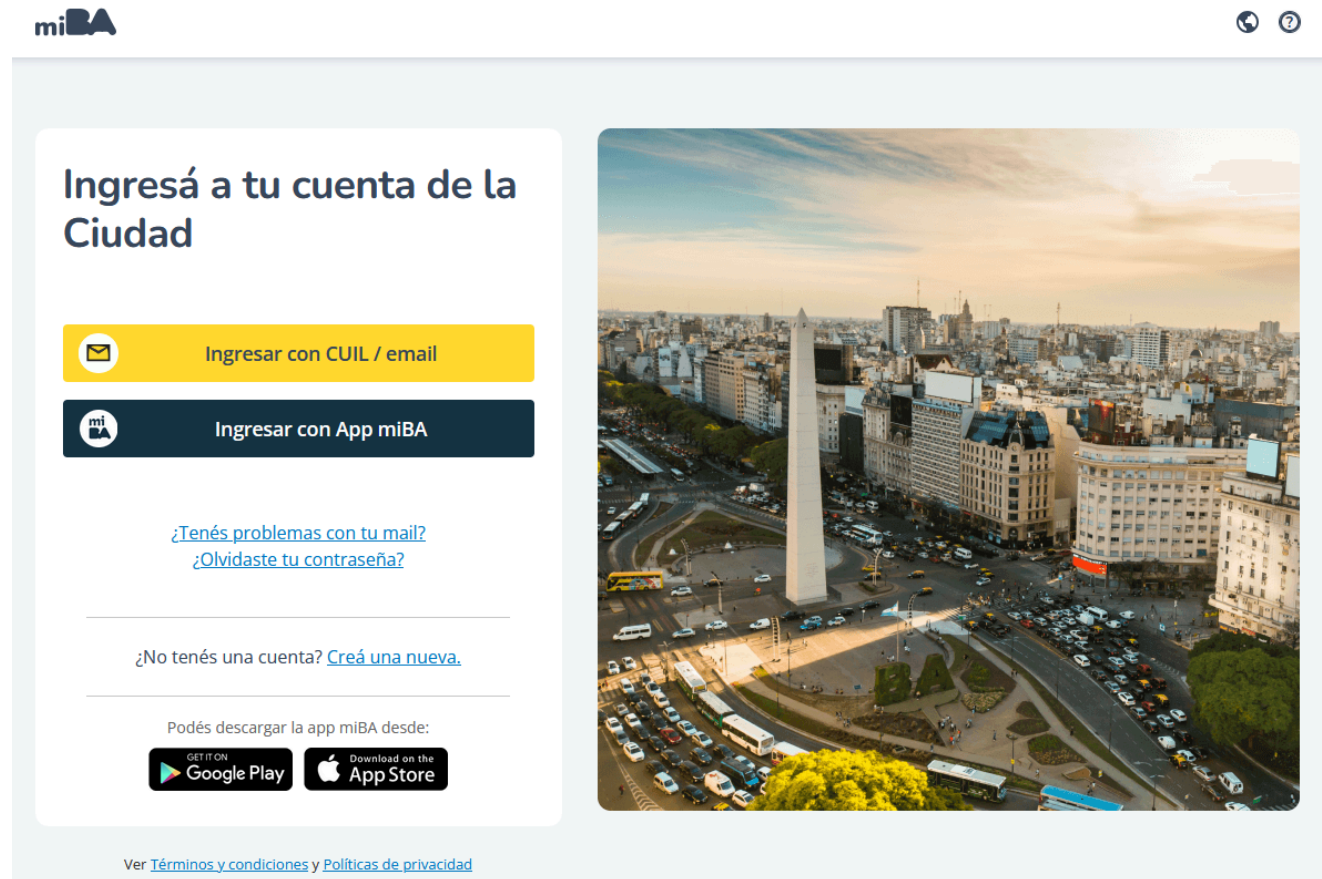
miBA

Ingresá a tu cuenta de la Ciudad

Ingresar con CUIL / email

miBA

Ingresar con App miBA

¿Tenés problemas con tu mail?
¿Olvidaste tu contraseña?

¿No tenés una cuenta? Creá una nueva.

Podés descargar la app miBA desde:

GET IT ON Google Play

Download on the App Store

Ver Términos y condiciones y Políticas de privacidad